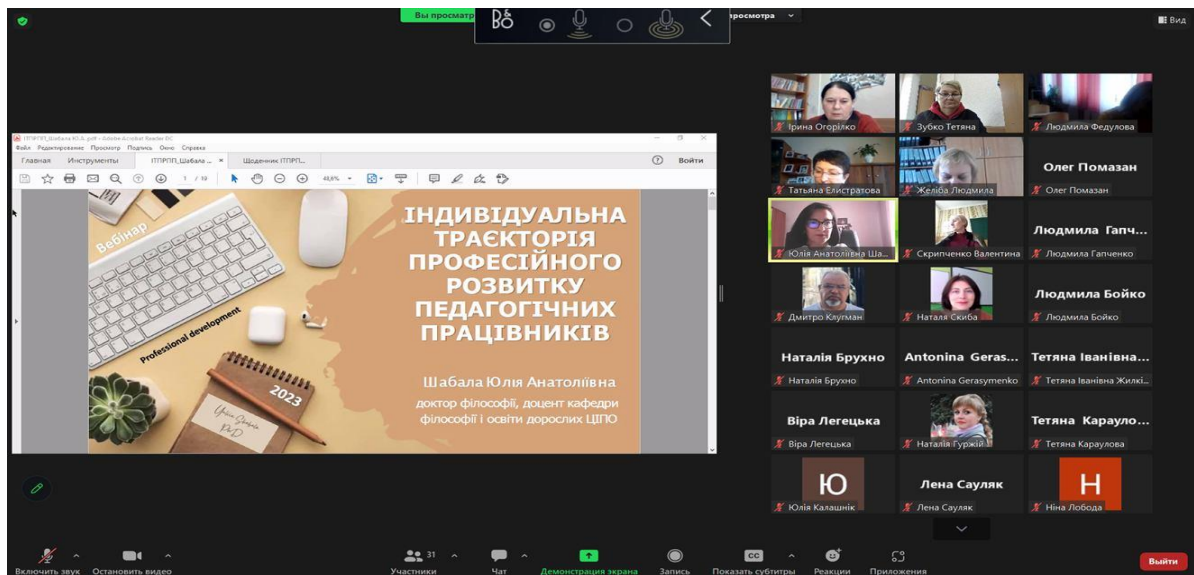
Вы просматр

просмотра

Вид

ІТПРПП_Шабала Ю.А..pdf - Adobe Acrobat Reader DC

Файл Редактирование Просмотр Подпись Окно Справка

Главная Инструменты ІТПРПП_Шабала ... × Щоденник ІТПР...

Войти

1 / 19 48,6%

Вебінар

Professional development

2023

ІНДИВІДУАЛЬНА ТРАЄКТОРІЯ ПРОФЕСІЙНОГО РОЗВИТКУ ПЕДАГОГІЧНИХ ПРАЦІВНИКІВ

Шабала Юлія Анатоліївна

доктор філософії, доцент кафедри філософії і освіти дорослих ЦІПО

Ірина Огорілко

Зубко Тетяна

Людмила Федулова

Тетяна Елистратова

Желіба Людмила

Олег Помазан

Олег Помазан

Юлія Анатоліївна Ша...

Скрипченко Валентина

Людмила Гапч...

Людмила Гапченко

Дмитро Клугман

Наталя Скиба

Людмила Бойко

Людмила Бойко

Наталія Брухно

Наталія Брухно

Antonina Geras...

Antonina Gerasymenko

Тетяна Іванівна...

Тетяна Іванівна Жилкі...

Віра Легецька

Віра Легецька

Наталія Гуржій

Тетяна Карауло...

Тетяна Караулова

Ю

Юлія Калашнік

Лена Сауляк

Лена Сауляк

Н

Ніна Лобода

Включить звук

Остановить видео

31

Участники

Чат

Демонстрация экрана

Запись

CC

Показать субтитры

Реакции

Приложения

Выйти